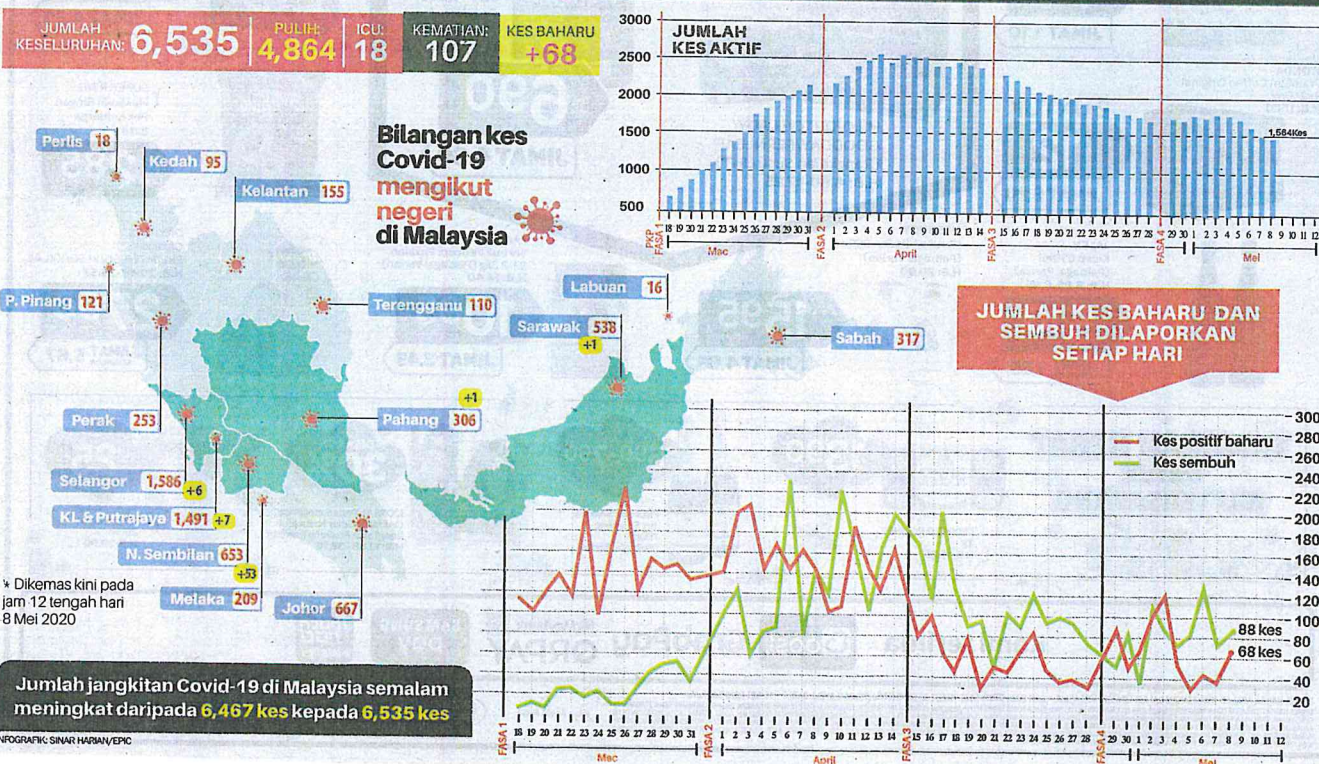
JUMLAH KESELURUHAN: 6,535 | PULIH: 4,864 | ICU: 18 | KEMATIAN: 107 | KES BAHARU +68

JUMLAH KES AKTIF

3000
2500
2000
1500
1000
500

1,584Kes

PKP FASA 1 18 19 20 21 22 23 24 25 26 27 28 29 30 31 FASA 2 1 2 3 4 5 6 7 8 9 10 11 12 13 14 FASA 3 15 16 17 18 19 20 21 22 23 24 25 26 27 28 FASA 4 29 30 1 2 3 4 5 6 7 8 9 10 11 12

Mac April Mei

Bilangan kes Covid-19 mengikut negeri di Malaysia

Perlis 18
Kedah 95
Kelantan 155
P. Pinang 121
Terengganu 110
Labuan 16
Sarawak 538 +1
Sabah 317
Perak 253
Pahang 306 +1
Selangor 1,586 +6
KL & Putrajaya 1,491 +7
N. Sembilan 653 +53
Melaka 209
Johor 667

* Dikemas kini pada jam 12 tengah hari 8 Mei 2020

JUMLAH KES BAHARU DAN SEMBUH DILAPORKAN SETIAP HARI

Kes positif baharu
Kes sembuh

300
280
260
240
220
200
180
160
140
120
100
80
60
40
20

88 kes
68 kes

FASA 1 18 19 20 21 22 23 24 25 26 27 28 29 30 31 FASA 2 1 2 3 4 5 6 7 8 9 10 11 12 13 14 FASA 3 15 16 17 18 19 20 21 22 23 24 25 26 27 28 FASA 4 29 30 1 2 3 4 5 6 7 8 9 10 11 12

Mac April Mei

Jumlah jangkitan Covid-19 di Malaysia semalam meningkat daripada 6,467 kes kepada 6,535 kes

INFOGRAFIK: SINAR HARIAN/EPIC